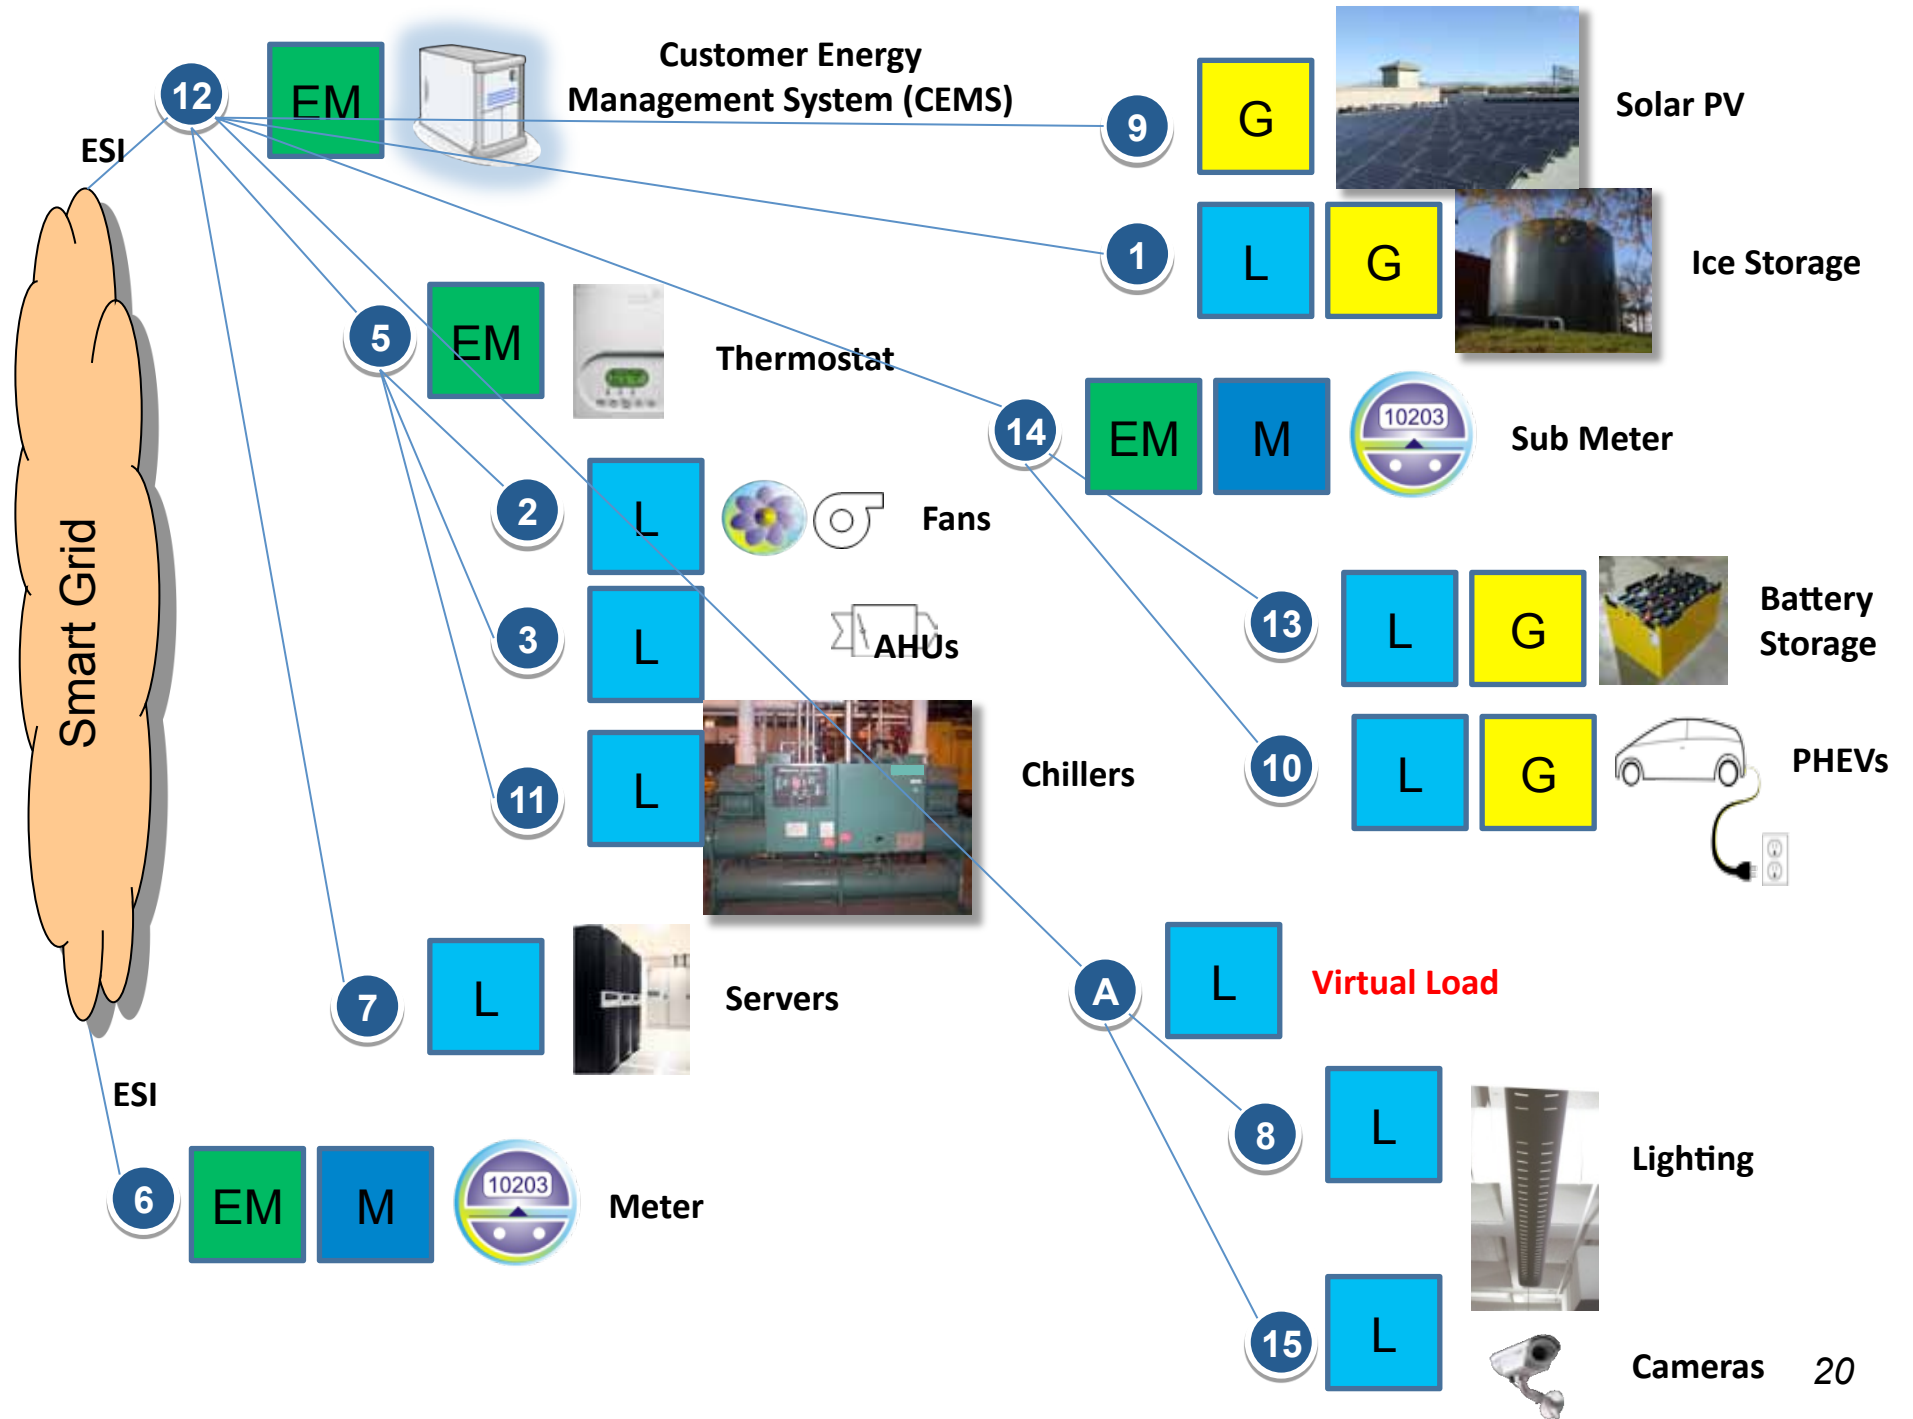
12 EM Customer Energy Management System (CEMS)

9 G Solar PV

ESI

1 L G Ice Storage

5 EM Thermostat

14 EM M 10203 Sub Meter

2 L Fans

Smart Grid

13 L G Battery Storage

3 L AHUs

11 L Chillers

10 L G PHEVs

7 L Servers

A L Virtual Load

ESI

8 L Lighting

6 EM M 10203 Meter

15 L Cameras

20